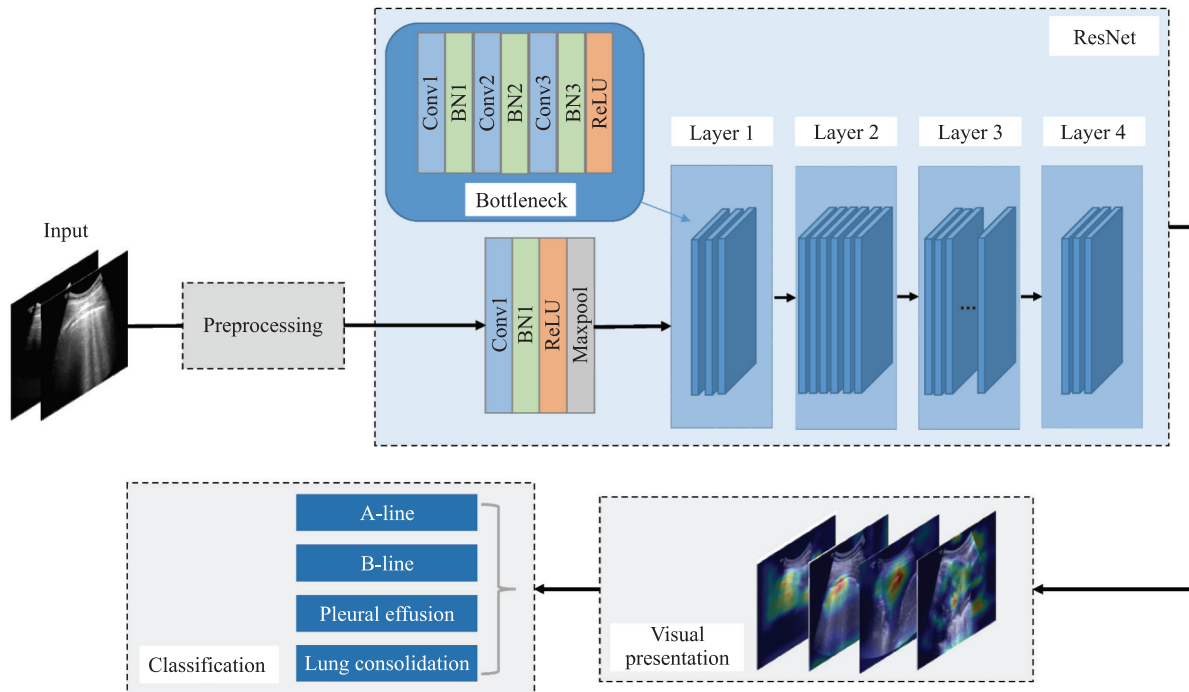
ResNet

Conv1 BN1 Conv2 BN2 Conv3 BN3 ReLU

Bottleneck

Layer 1 Layer 2 Layer 3 Layer 4

Input

Preprocessing

Conv1 BN1 ReLU Maxpool

...

A-line

B-line

Pleural effusion

Lung consolidation

Classification

Visual presentation